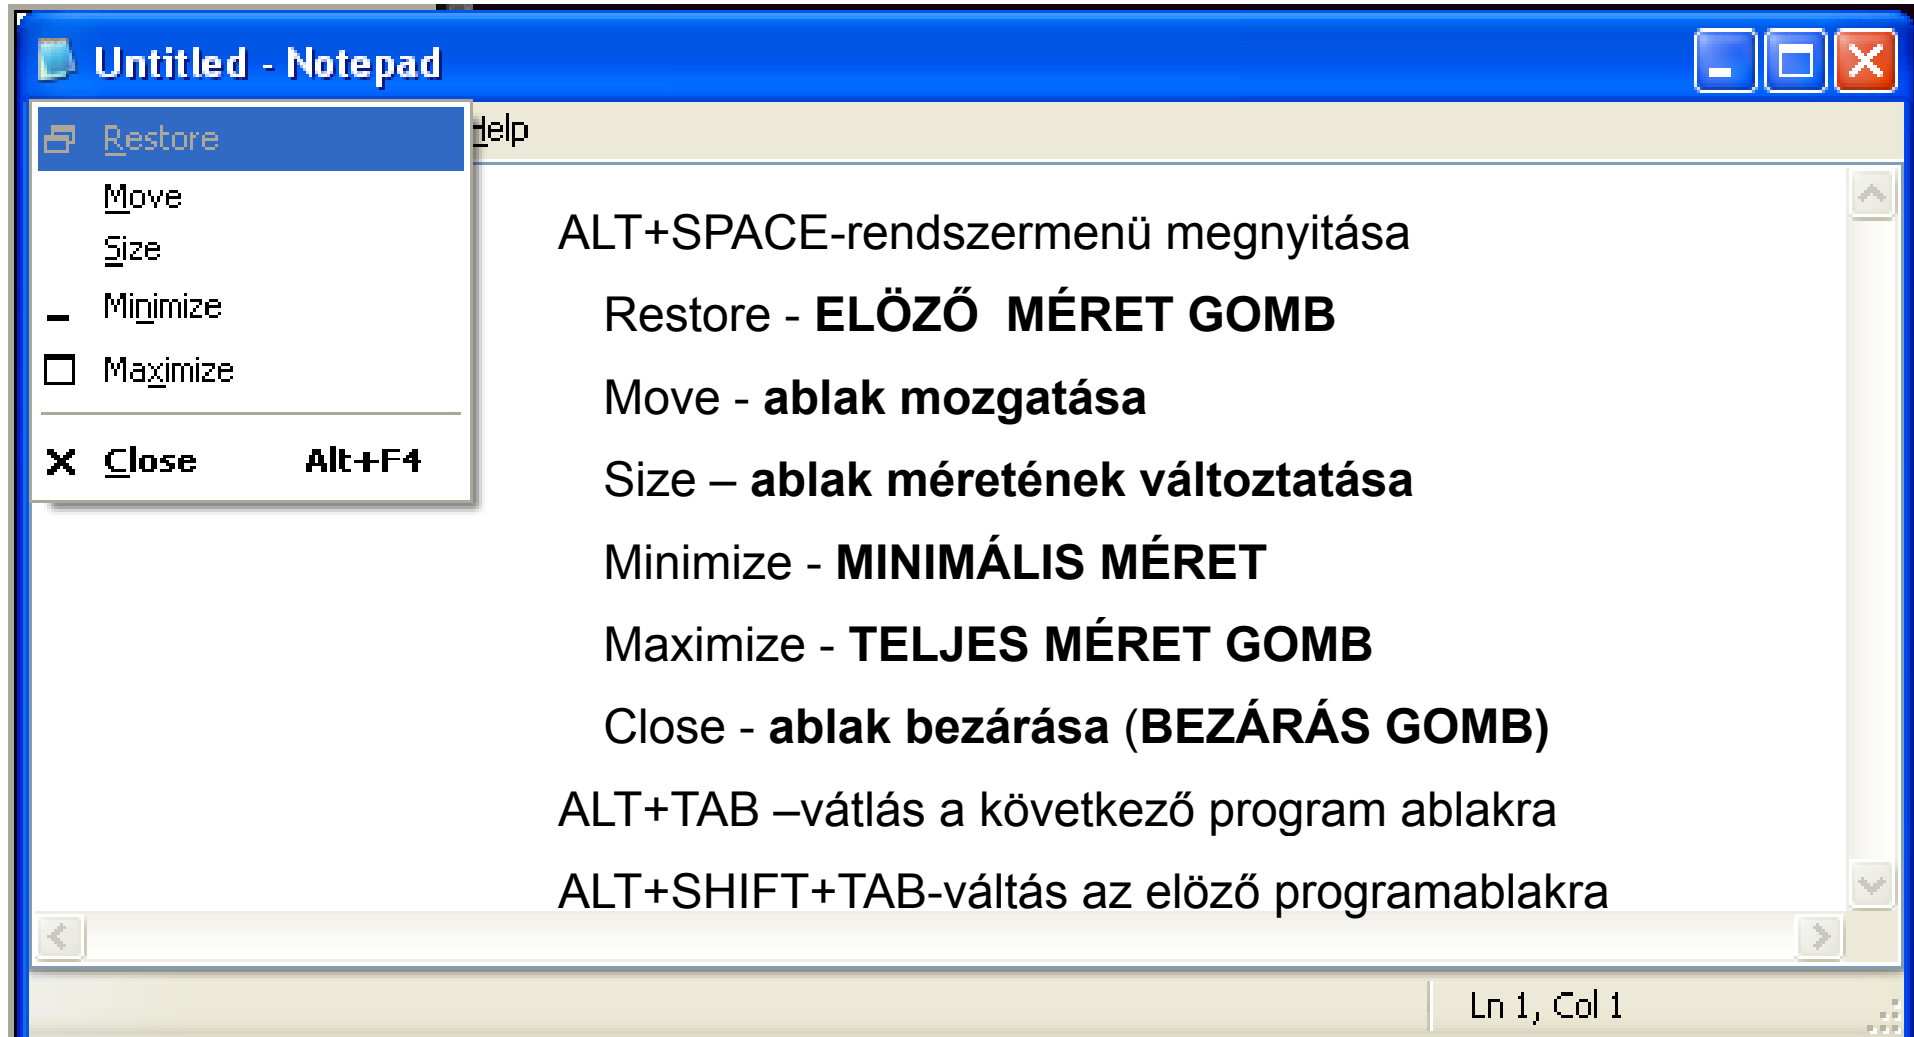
Untitled - Notepad

Restore
Move
Size
Minimize
Maximize
Close Alt+F4

Help

ALT+SPACE-rendszermenü megnyitása

Restore - ELÖZŐ MÉRET GOMB

Move - ablak mozgatása

Size – ablak méretének változtatása

Minimize - MINIMÁLIS MÉRET

Maximize - TELJES MÉRET GOMB

Close - ablak bezárása (BEZÁRÁS GOMB)

ALT+TAB –vátlás a következő program ablakra

ALT+SHIFT+TAB-váltás az elöző programablakra

Ln 1, Col 1